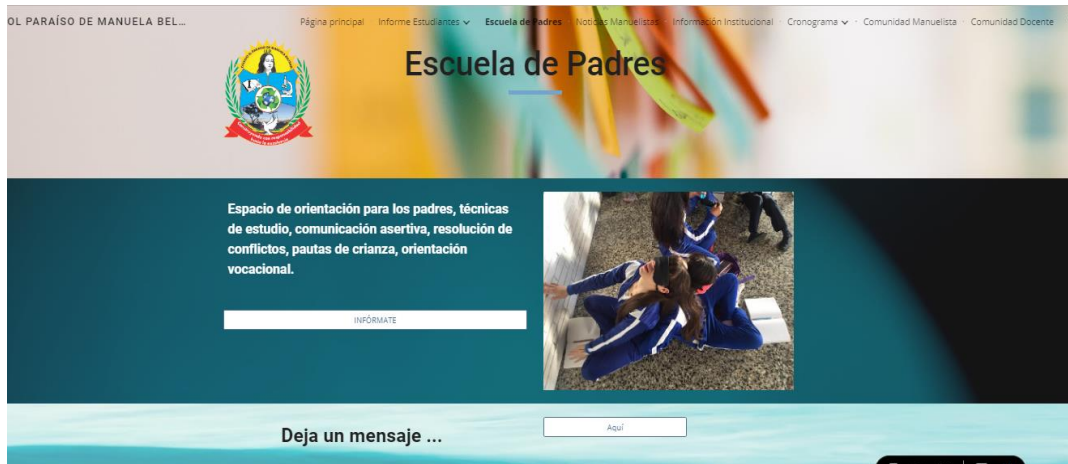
OL PARAÍSO DE MANUELA BEL...

Página principal · Informe Estudiantes · Escuela de Padres · Noticias Manuelistas · Información Institucional · Cronograma · Comunidad Manuelista · Comunidad Docente

Escuela de Padres

Espacio de orientación para los padres, técnicas de estudio, comunicación asertiva, resolución de conflictos, pautas de crianza, orientación vocacional.

INFÓRMATE

Deja un mensaje ...

Aquí